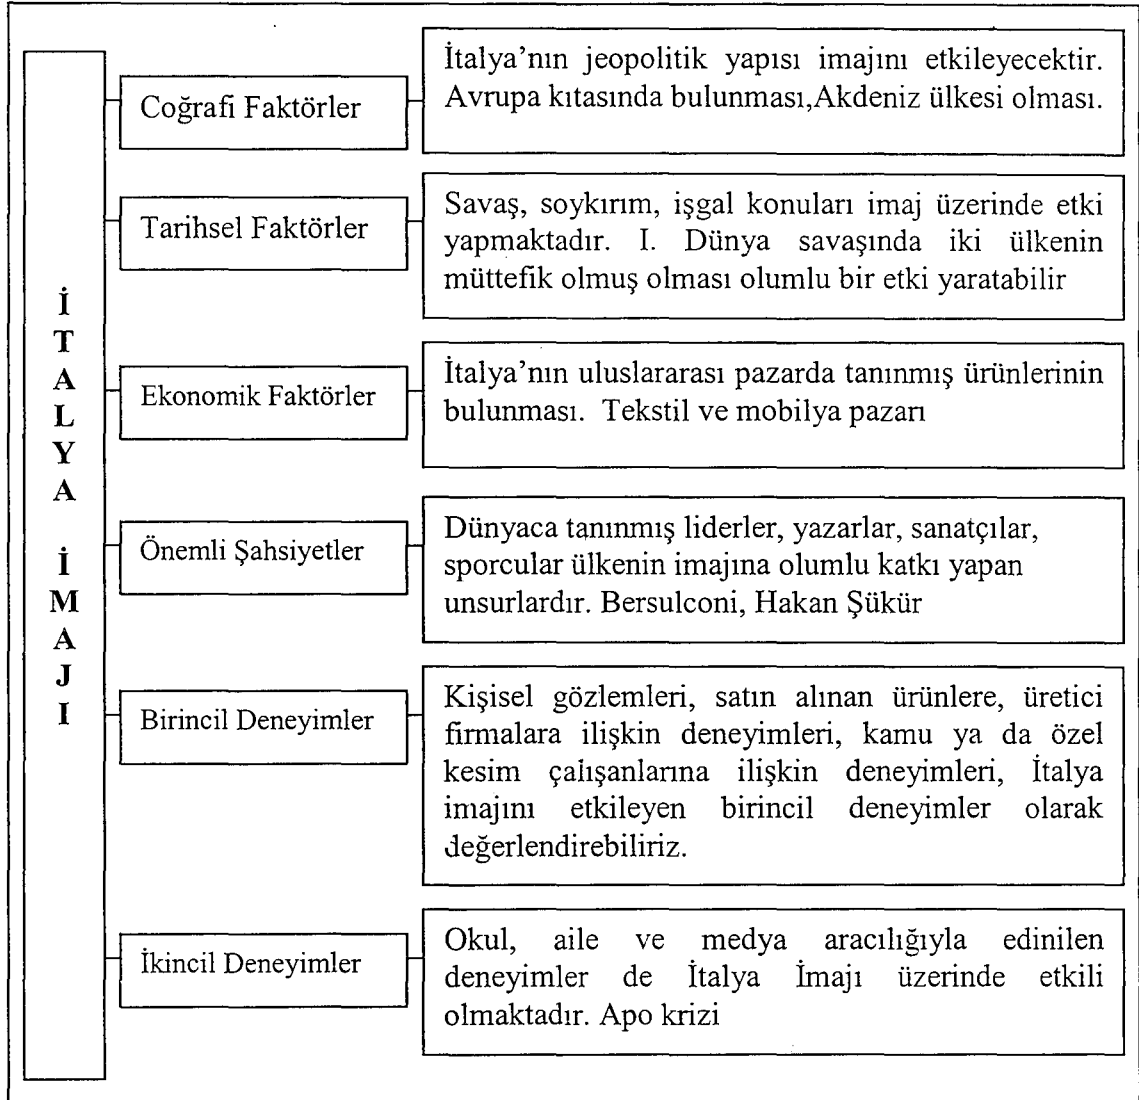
İTALYA İMAJI

Coğrafi Faktörler

İtalya'nın jeopolitik yapısı imajını etkileyecektir. Avrupa kıtasında bulunması,Akdeniz ülkesi olması.

Tarihsel Faktörler

Savaş, soykırım, işgal konuları imaj üzerinde etki yapmaktadır. I. Dünya savaşında iki ülkenin müttefik olmuş olması olumlu bir etki yaratabilir

Ekonomik Faktörler

İtalya'nın uluslararası pazarda tanınmış ürünlerinin bulunması. Tekstil ve mobilya pazarı

Önemli Şahsiyetler

Dünyaca tanınmış liderler, yazarlar, sanatçılar, sporcular ülkenin imajına olumlu katkı yapan unsurlardır. Bersulconi, Hakan Şükür

Birincil Deneyimler

Kişisel gözlemleri, satın alınan ürünlere, üretici firmalara ilişkin deneyimleri, kamu ya da özel kesim çalışanlarına ilişkin deneyimleri, İtalya imajını etkileyen birincil deneyimler olarak değerlendirebiliriz.

İkincil Deneyimler

Okul, aile ve medya aracılığıyla edinilen deneyimler de İtalya İmajı üzerinde etkili olmaktadır. Apo krizi